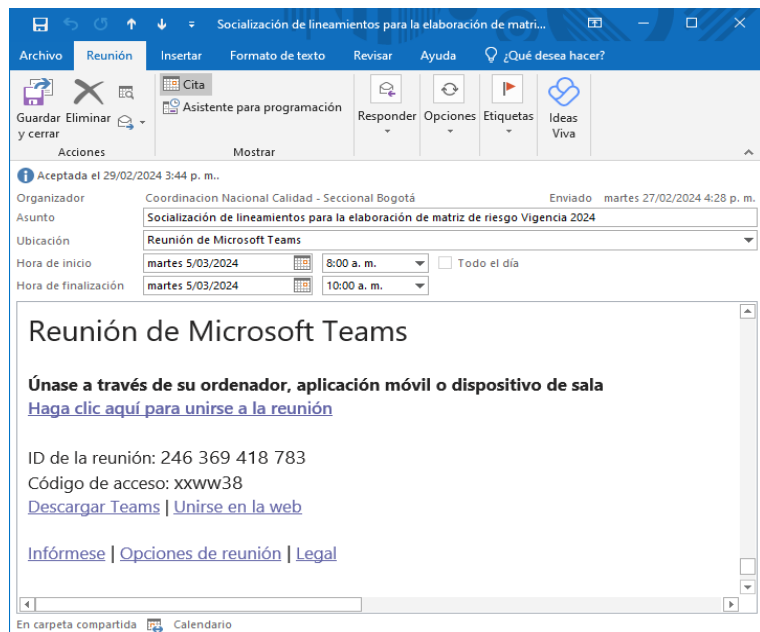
Socialización de lineamientos para la elaboración de matri...

Archivo Reunión Insertar Formato de texto Revisar Ayuda ¿Qué desea hacer?

Guardar y cerrar Eliminar Acciones
Cita
Asistente para programación
Mostrar
Responder Opciones Etiquetas Ideas Viva

Aceptada el 29/02/2024 3:44 p. m..

Organizador Coordinacion Nacional Calidad - Seccional Bogotá Enviado martes 27/02/2024 4:28 p. m.
Asunto Socialización de lineamientos para la elaboración de matriz de riesgo Vigencia 2024
Ubicación Reunión de Microsoft Teams
Hora de inicio martes 5/03/2024 8:00 a. m. Todo el día
Hora de finalización martes 5/03/2024 10:00 a. m.

Reunión de Microsoft Teams

**Únase a través de su ordenador, aplicación móvil o dispositivo de sala**
Haga clic aquí para unirse a la reunión

ID de la reunión: 246 369 418 783
Código de acceso: xxww38
Descargar Teams | Unirse en la web

Infórmese | Opciones de reunión | Legal

En carpeta compartida Calendario